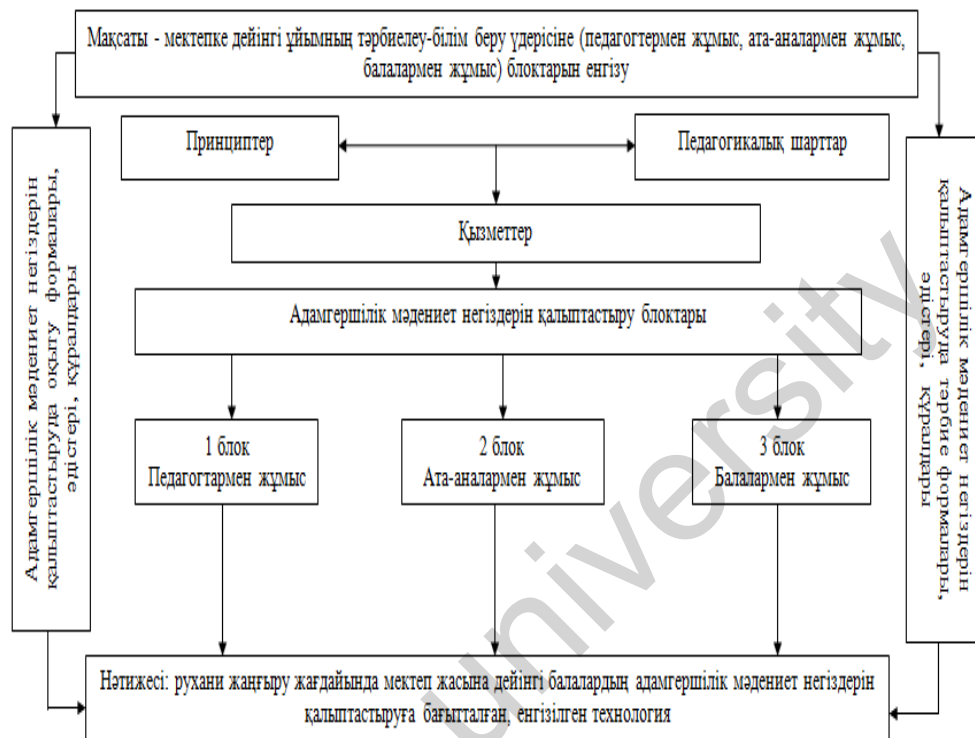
Мақсаты - мектепке дейінгі ұйымның тәрбиелеу-білім беру үдерісіне (педагогтермен жұмыс, ата-аналармен жұмыс, балалармен жұмыс) блоктарын енгізу

Адамгершілік мәдениет негіздерін қалыптастыруда оқыту формалары, әдістері, құралдары

Принциптер

Педагогикалық шарттар

Қызметтер

Адамгершілік мәдениет негіздерін қалыптастыру блоктары

1 блок
Педагогтармен жұмыс

2 блок
Ата-аналармен жұмыс

3 блок
Балалармен жұмыс

Адамгершілік мәдениет негіздерін қалыптастыруда тәрбие формалары, әдістері, құралдары

Нәтижесі: рухани жаңғыру жағдайында мектеп жасына дейінгі балалардың адамгершілік мәдениет негіздерін қалыптастыруға бағытталған, енгізілген технология

university